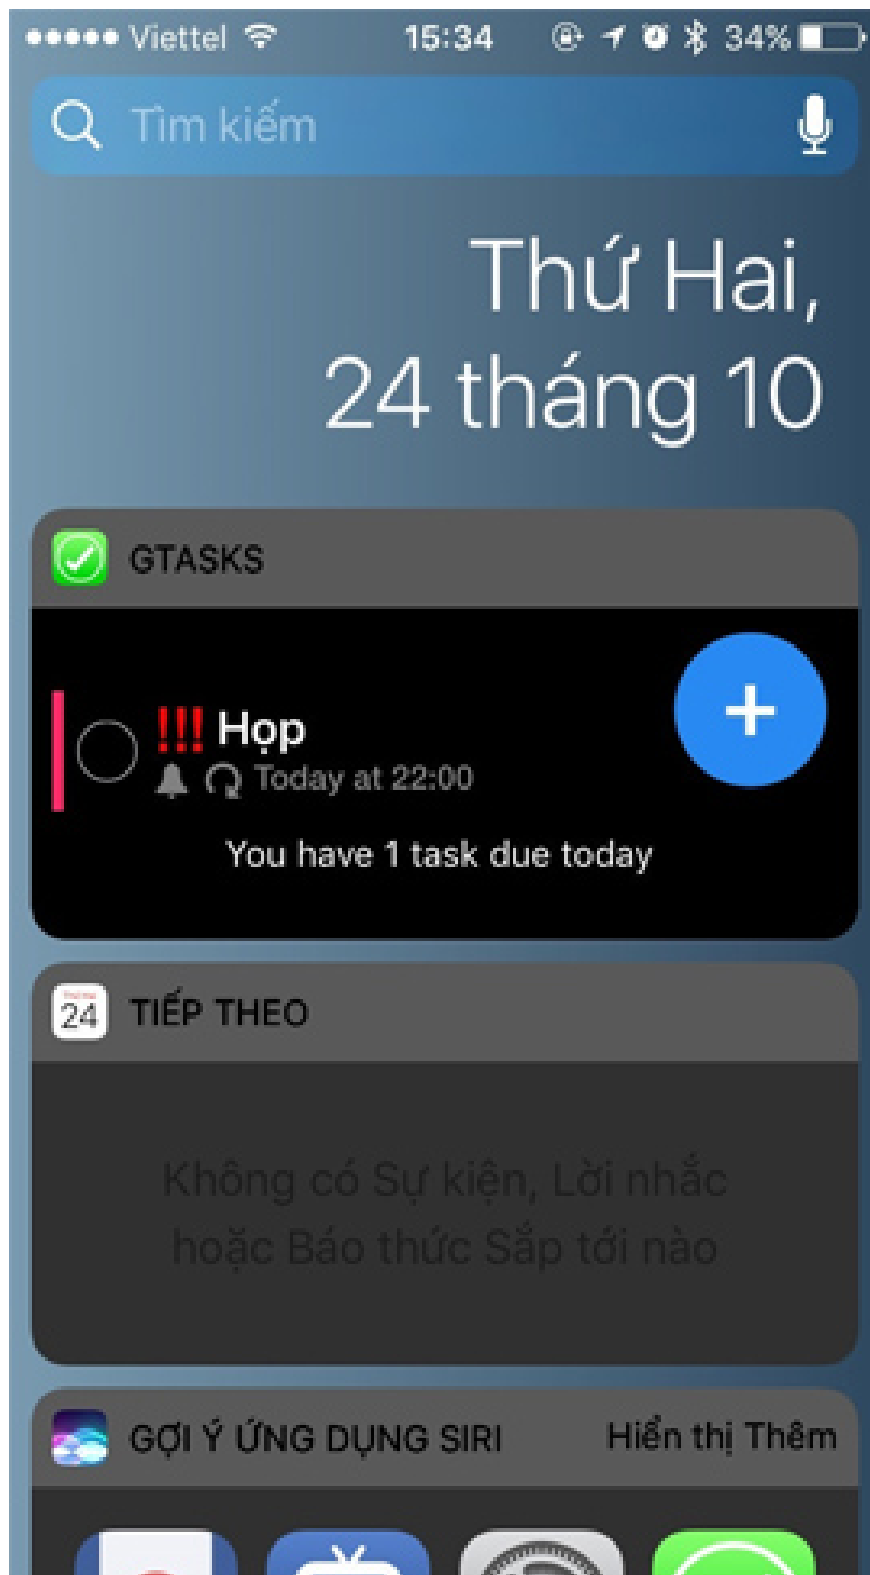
●●●●● Viettel 15:34 34%

Tìm kiếm

Thứ Hai,
24 tháng 10

GTASKS

!!! Họp
Today at 22:00

+

You have 1 task due today

24 TIẾP THEO

Không có Sự kiện, Lời nhắc hoặc Báo thức Sắp tới nào

GỢI Ý ỨNG DỤNG SIRI Hiển thị Thêm